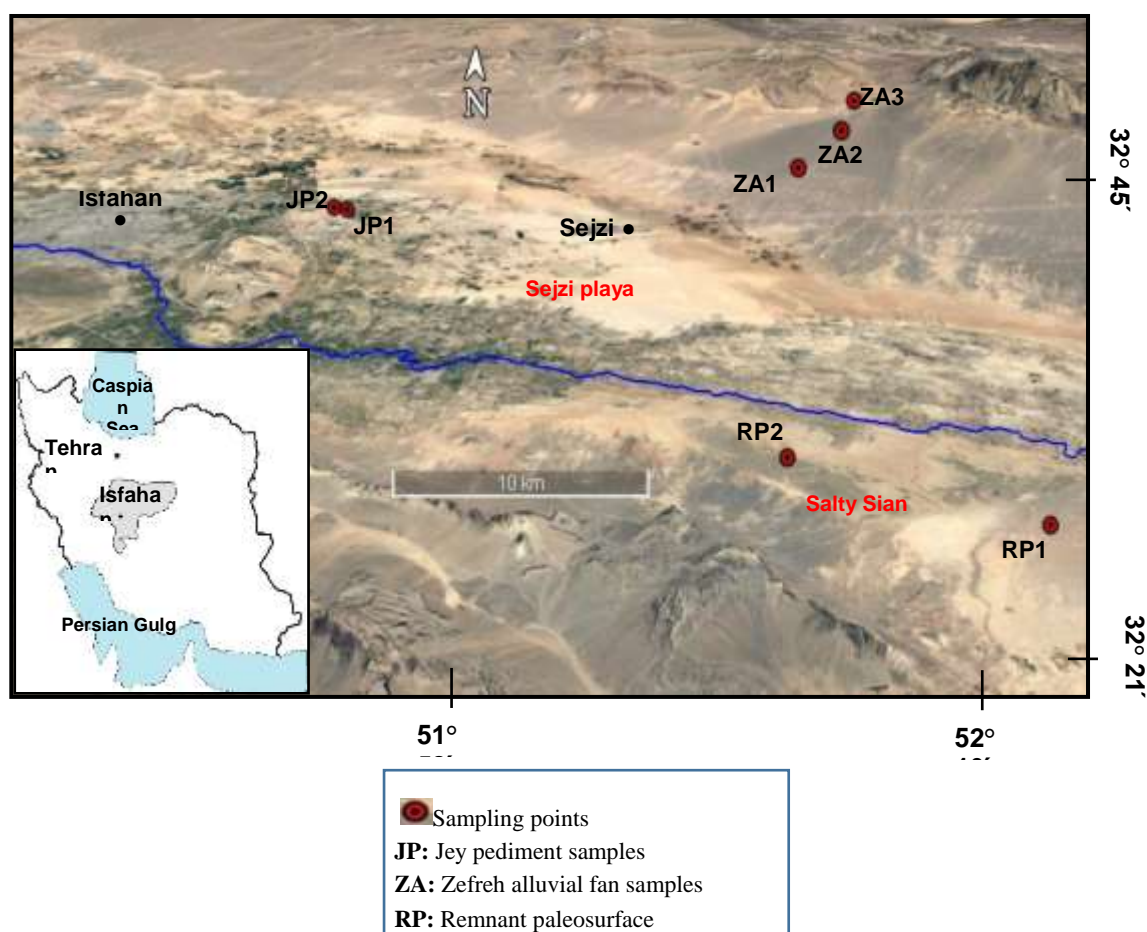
N

ZA3
ZA2
ZA1
32° 45´
Isfahan
JP2
JP1
Sejzi
Sejzi playa
Caspian Sea
Tehran
Isfahan
Persian Gulg
RP2
10 km
Salty Sian
RP1
32° 21´
51° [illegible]
52° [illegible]

Sampling points
**JP:** Jey pediment samples
**ZA:** Zefreh alluvial fan samples
**RP:** Remnant paleosurface